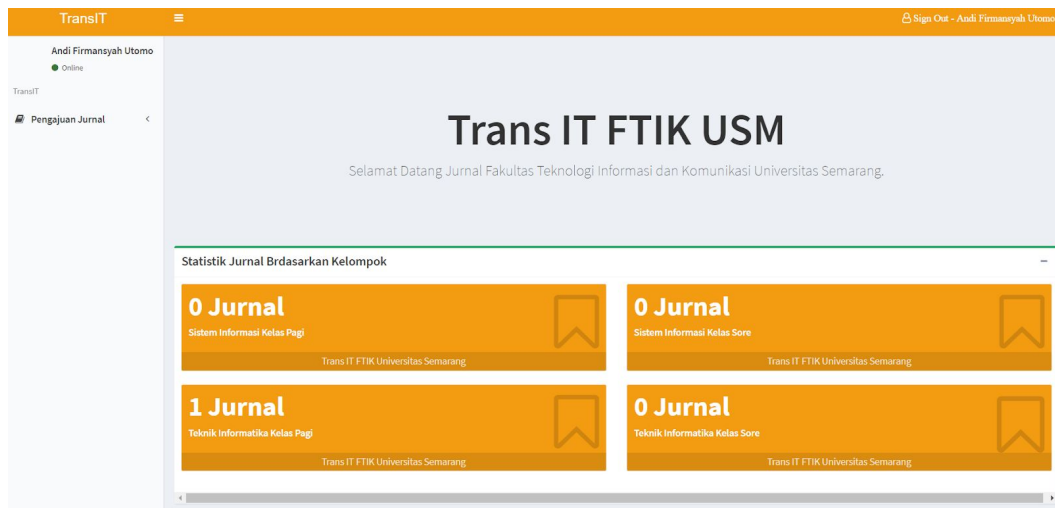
TransIT

Sign Out - Andi Firmansyah Utomo

Andi Firmansyah Utomo
Online

TransIT

Pengajuan Jurnal

Trans IT FTIK USM

Selamat Datang Jurnal Fakultas Teknologi Informasi dan Komunikasi Universitas Semarang.

Statistik Jurnal Brdasarkan Kelompok

0 Jurnal
Sistem Informasi Kelas Pagi
Trans IT FTIK Universitas Semarang

0 Jurnal
Sistem Informasi Kelas Sore
Trans IT FTIK Universitas Semarang

1 Jurnal
Teknik Informatika Kelas Pagi
Trans IT FTIK Universitas Semarang

0 Jurnal
Teknik Informatika Kelas Sore
Trans IT FTIK Universitas Semarang